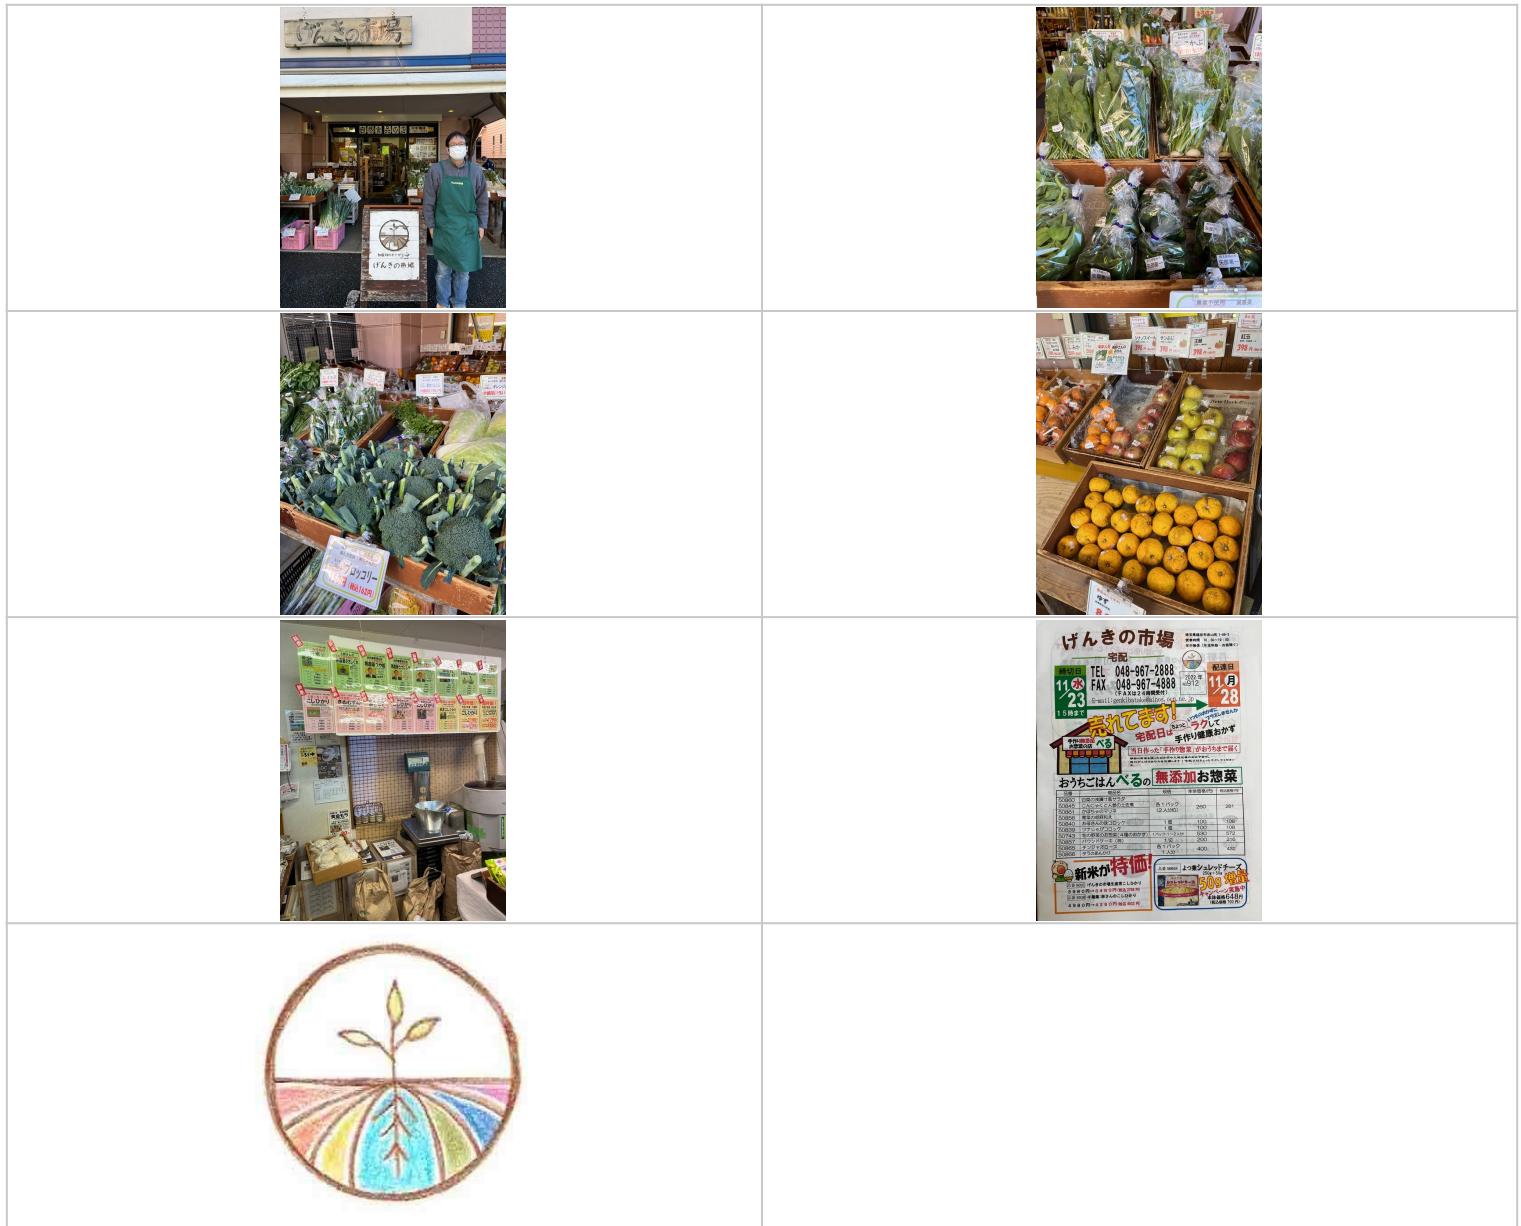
げんきの市場

げんきの市場

ブロッコリー

げんきの市場
宅配
締切日 11 水 23 15時まで
TEL 048-967-2888
FAX 048-967-4888
配達日 11 月 28
売れてます!
宅配日は ラクして手作り健康おかず
おうちごはんべるの無添加お惣菜
新米が特価!
よつ葉シュレッドチーズ